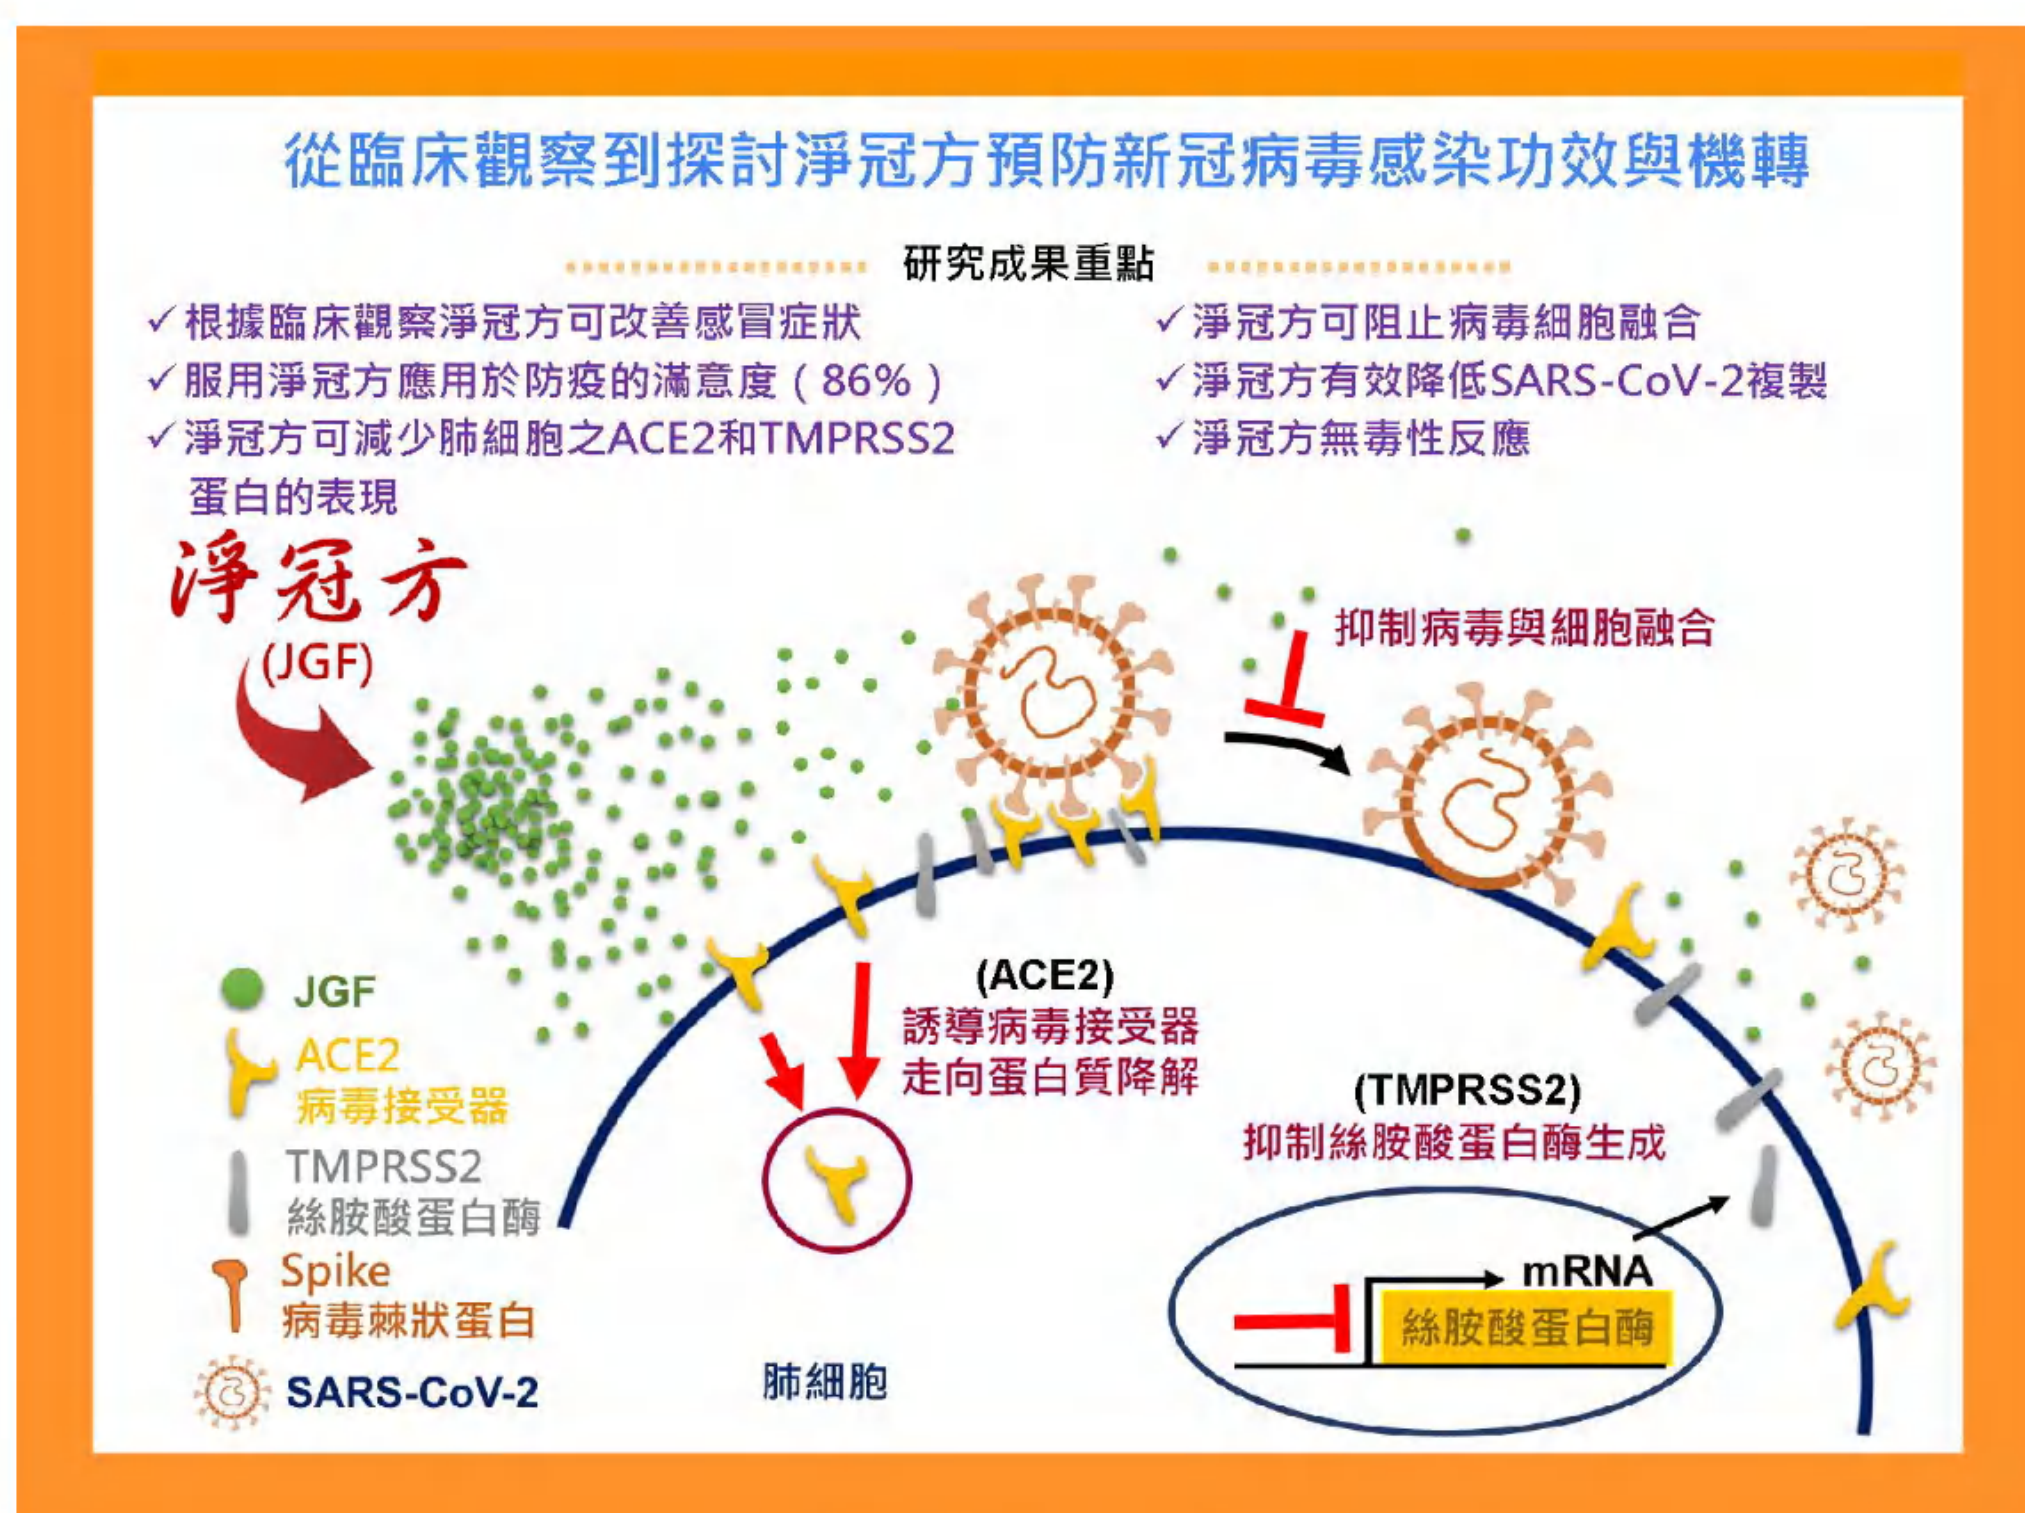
從臨床觀察到探討淨冠方預防新冠病毒感染功效與機轉

研究成果重點

✓根據臨床觀察淨冠方可改善感冒症狀
✓服用淨冠方應用於防疫的滿意度（86%）
✓淨冠方可減少肺細胞之ACE2和TMPRSS2蛋白的表現

✓淨冠方可阻止病毒細胞融合
✓淨冠方有效降低SARS-CoV-2複製
✓淨冠方無毒性反應

淨冠方
(JGF)

抑制病毒與細胞融合

(ACE2)
誘導病毒接受器走向蛋白質降解

(TMPRSS2)
抑制絲胺酸蛋白酶生成

mRNA
絲胺酸蛋白酶

JGF
ACE2
病毒接受器
TMPRSS2
絲胺酸蛋白酶
Spike
病毒棘狀蛋白
SARS-CoV-2

肺細胞